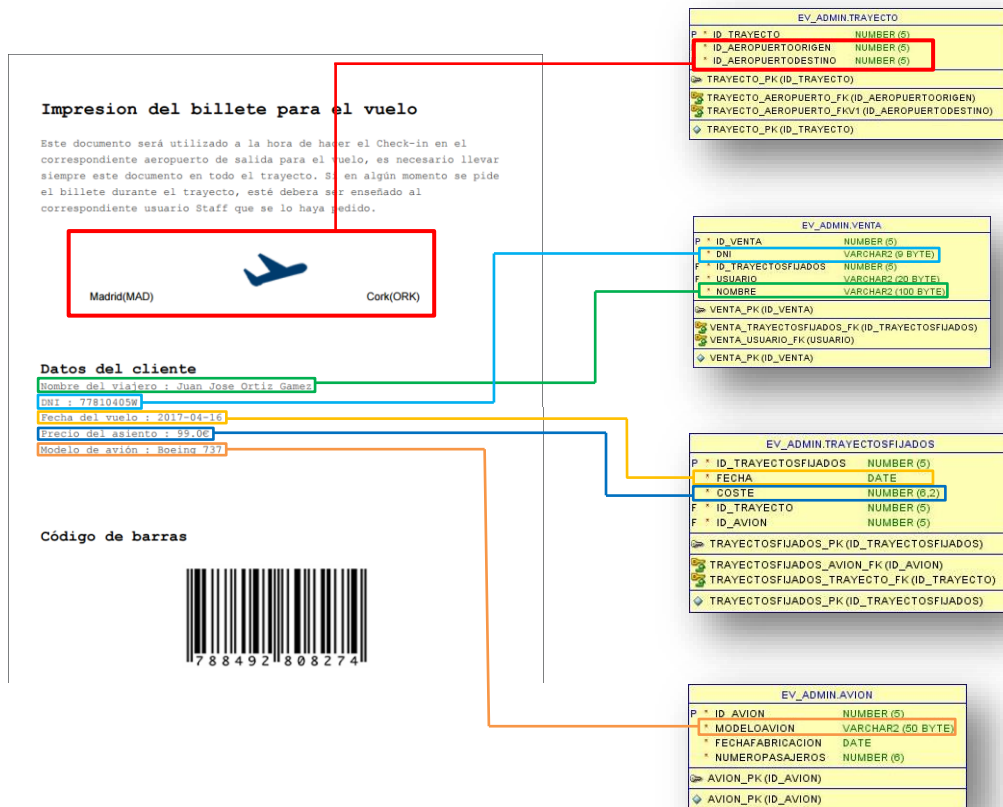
Impresion del billete para el vuelo

Este documento será utilizado a la hora de hacer el Check-in en el correspondiente aeropuerto de salida para el vuelo, es necesario llevar siempre este documento en todo el trayecto. Si en algún momento se pide el billete durante el trayecto, esté debera ser enseñado al correspondiente usuario Staff que se lo haya pedido.

Madrid(MAD)

Cork(ORK)

Datos del cliente

Nombre del viajero : Juan Jose Ortiz Gamez
DNI : 77810405W
Fecha del vuelo : 2017-04-16
Precio del asiento : 99.0€
Modelo de avión : Boeing 737

Código de barras

788492 808274

EV_ADMIN.TRAYECTO
P * ID_TRAYECTO NUMBER (5)
* ID_AEROPUERTOORIGEN NUMBER (5)
* ID_AEROPUERTODESTINO NUMBER (5)
TRAYECTO_PK (ID_TRAYECTO)
TRAYECTO_AEROPUERTO_FK (ID_AEROPUERTOORIGEN)
TRAYECTO_AEROPUERTO_FKV1 (ID_AEROPUERTODESTINO)
TRAYECTO_PK (ID_TRAYECTO)

EV_ADMIN.VENTA
P * ID_VENTA NUMBER (5)
* DNI VARCHAR2 (9 BYTE)
F * ID_TRAYECTOSFIJADOS NUMBER (5)
F * USUARIO VARCHAR2 (20 BYTE)
* NOMBRE VARCHAR2 (100 BYTE)
VENTA_PK (ID_VENTA)
VENTA_TRAYECTOSFIJADOS_FK (ID_TRAYECTOSFIJADOS)
VENTA_USUARIO_FK (USUARIO)
VENTA_PK (ID_VENTA)

EV_ADMIN.TRAYECTOSFIJADOS
P * ID_TRAYECTOSFIJADOS NUMBER (5)
* FECHA DATE
* COSTE NUMBER (6,2)
F * ID_TRAYECTO NUMBER (5)
F * ID_AVION NUMBER (5)
TRAYECTOSFIJADOS_PK (ID_TRAYECTOSFIJADOS)
TRAYECTOSFIJADOS_AVION_FK (ID_AVION)
TRAYECTOSFIJADOS_TRAYECTO_FK (ID_TRAYECTO)
TRAYECTOSFIJADOS_PK (ID_TRAYECTOSFIJADOS)

EV_ADMIN.AVION
P * ID_AVION NUMBER (5)
* MODELOAVION VARCHAR2 (50 BYTE)
* FECHAFABRICACION DATE
* NUMEROPASAJEROS NUMBER (6)
AVION_PK (ID_AVION)
AVION_PK (ID_AVION)